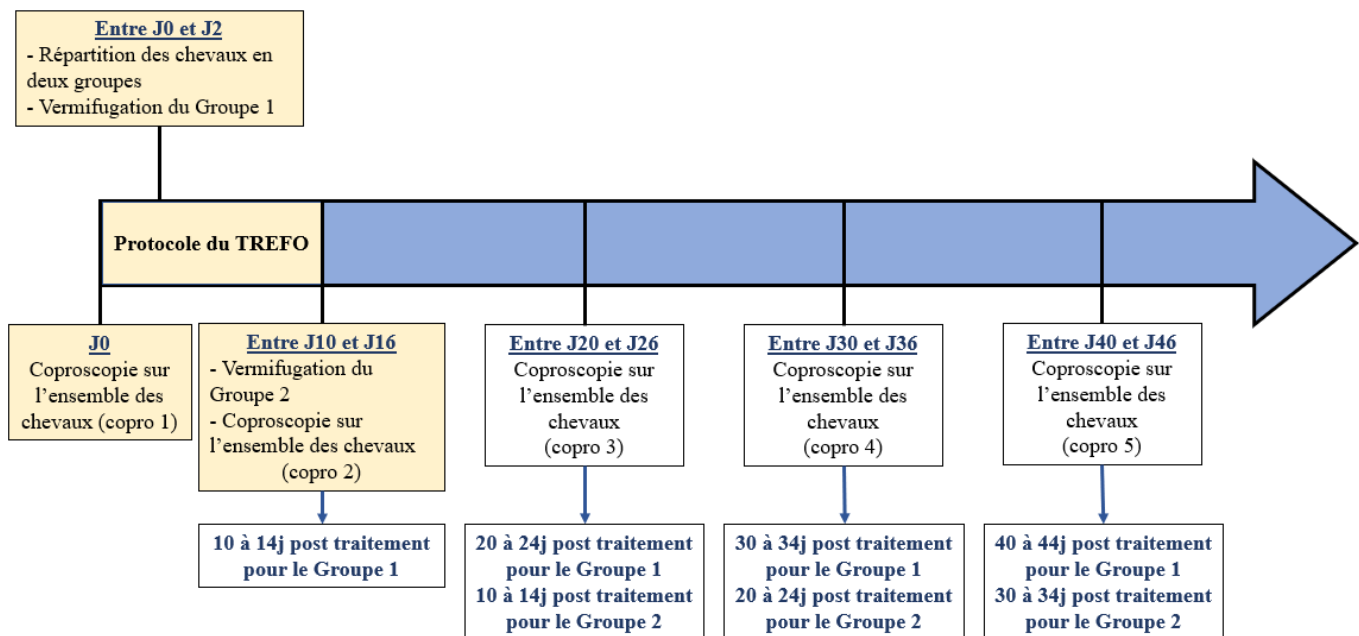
Entre J0 et J2
- Répartition des chevaux en deux groupes
- Vermifugation du Groupe 1

Protocole du TREFO

J0
Coproscopie sur l'ensemble des chevaux (copro 1)

Entre J10 et J16
- Vermifugation du Groupe 2
- Coproscopie sur l'ensemble des chevaux (copro 2)

10 à 14j post traitement pour le Groupe 1

Entre J20 et J26
Coproscopie sur l'ensemble des chevaux (copro 3)

20 à 24j post traitement pour le Groupe 1
10 à 14j post traitement pour le Groupe 2

Entre J30 et J36
Coproscopie sur l'ensemble des chevaux (copro 4)

30 à 34j post traitement pour le Groupe 1
20 à 24j post traitement pour le Groupe 2

Entre J40 et J46
Coproscopie sur l'ensemble des chevaux (copro 5)

40 à 44j post traitement pour le Groupe 1
30 à 34j post traitement pour le Groupe 2